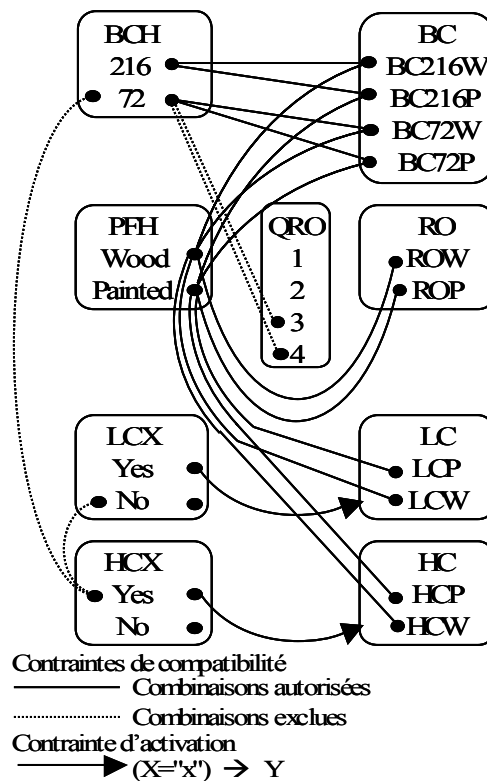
BCH
216
72

BC
BC216W
BC216P
BC72W
BC72P

PFH
Wood
Painted

QRO
1
2
3
4

RO
ROW
ROP

LCX
Yes
No

LC
LCP
LCW

HCX
Yes
No

HC
HCP
HCW

Contraintes de compatibilité
Combinaisons autorisées
Combinaisons exclues
Contrainte d'activation
(X="x") → Y